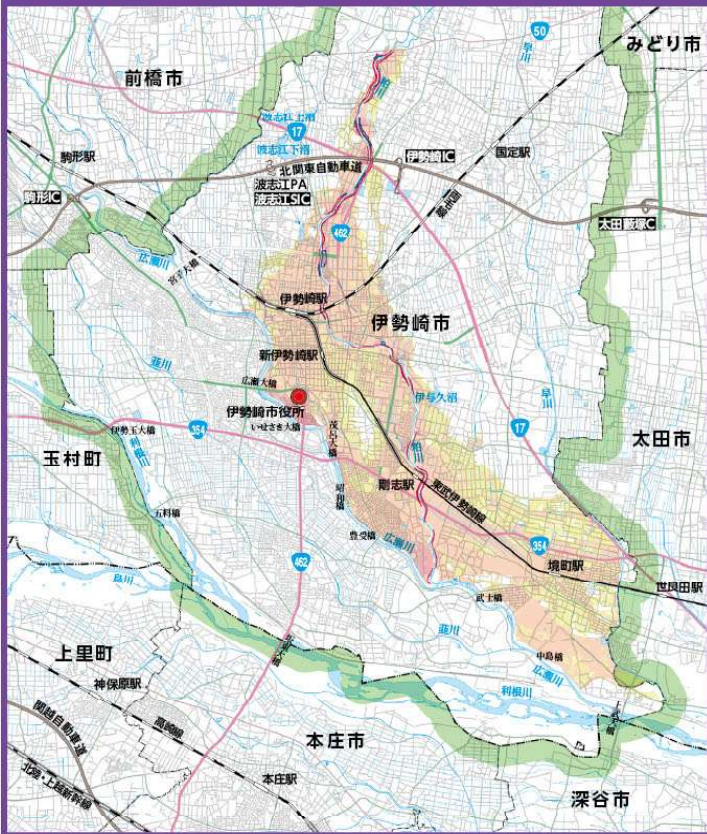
前橋市
みどり市
50
早川
波志江沼
17
駒形駅
波志江下沼
北関東自動車道
伊勢崎IC
国定駅
駒形IC
波志江PA
波志江SIC
粕川
462
太田藪塚IC
広瀬川
伊勢崎駅
伊勢崎市
新伊勢崎駅
韮川
広瀬大橋
伊勢崎市役所
伊与久沼
早川
伊勢玉大橋
354
いせさき大橋
17
太田市
玉村町
利根川
剛志駅
東武伊勢崎線
五料橋
豊受橋
広瀬川
354
境町駅
462
島川
世良田駅
武士橋
韮川
上里町
中島橋
広瀬川
神保原駅
利根川
関越自動車道
高崎線
本庄市
北陸・上越新幹線
本庄駅
深谷市